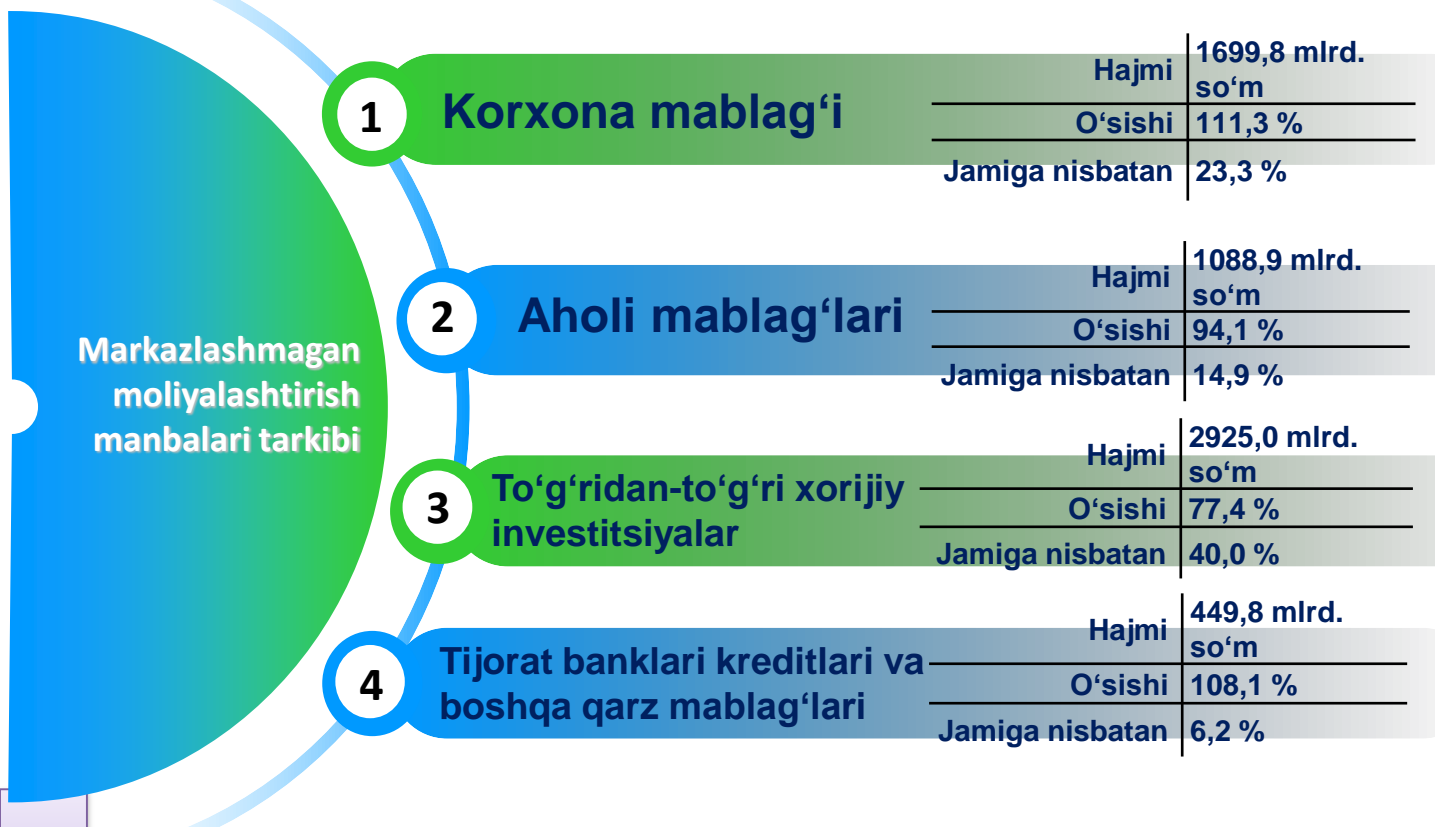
Markazlashmagan moliyalashtirish manbalari tarkibi

1 Korxona mablag‘i

| Hajmi | 1699,8 mlrd. so‘m |
|---|---|
| O‘sishi | 111,3 % |
| Jamiga nisbatan | 23,3 % |

2 Aholi mablag‘lari

| Hajmi | 1088,9 mlrd. so‘m |
|---|---|
| O‘sishi | 94,1 % |
| Jamiga nisbatan | 14,9 % |

3 To‘g‘ridan-to‘g‘ri xorijiy investitsiyalar

| Hajmi | 2925,0 mlrd. so‘m |
|---|---|
| O‘sishi | 77,4 % |
| Jamiga nisbatan | 40,0 % |

4 Tijorat banklari kreditlari va boshqa qarz mablag‘lari

| Hajmi | 449,8 mlrd. so‘m |
|---|---|
| O‘sishi | 108,1 % |
| Jamiga nisbatan | 6,2 % |